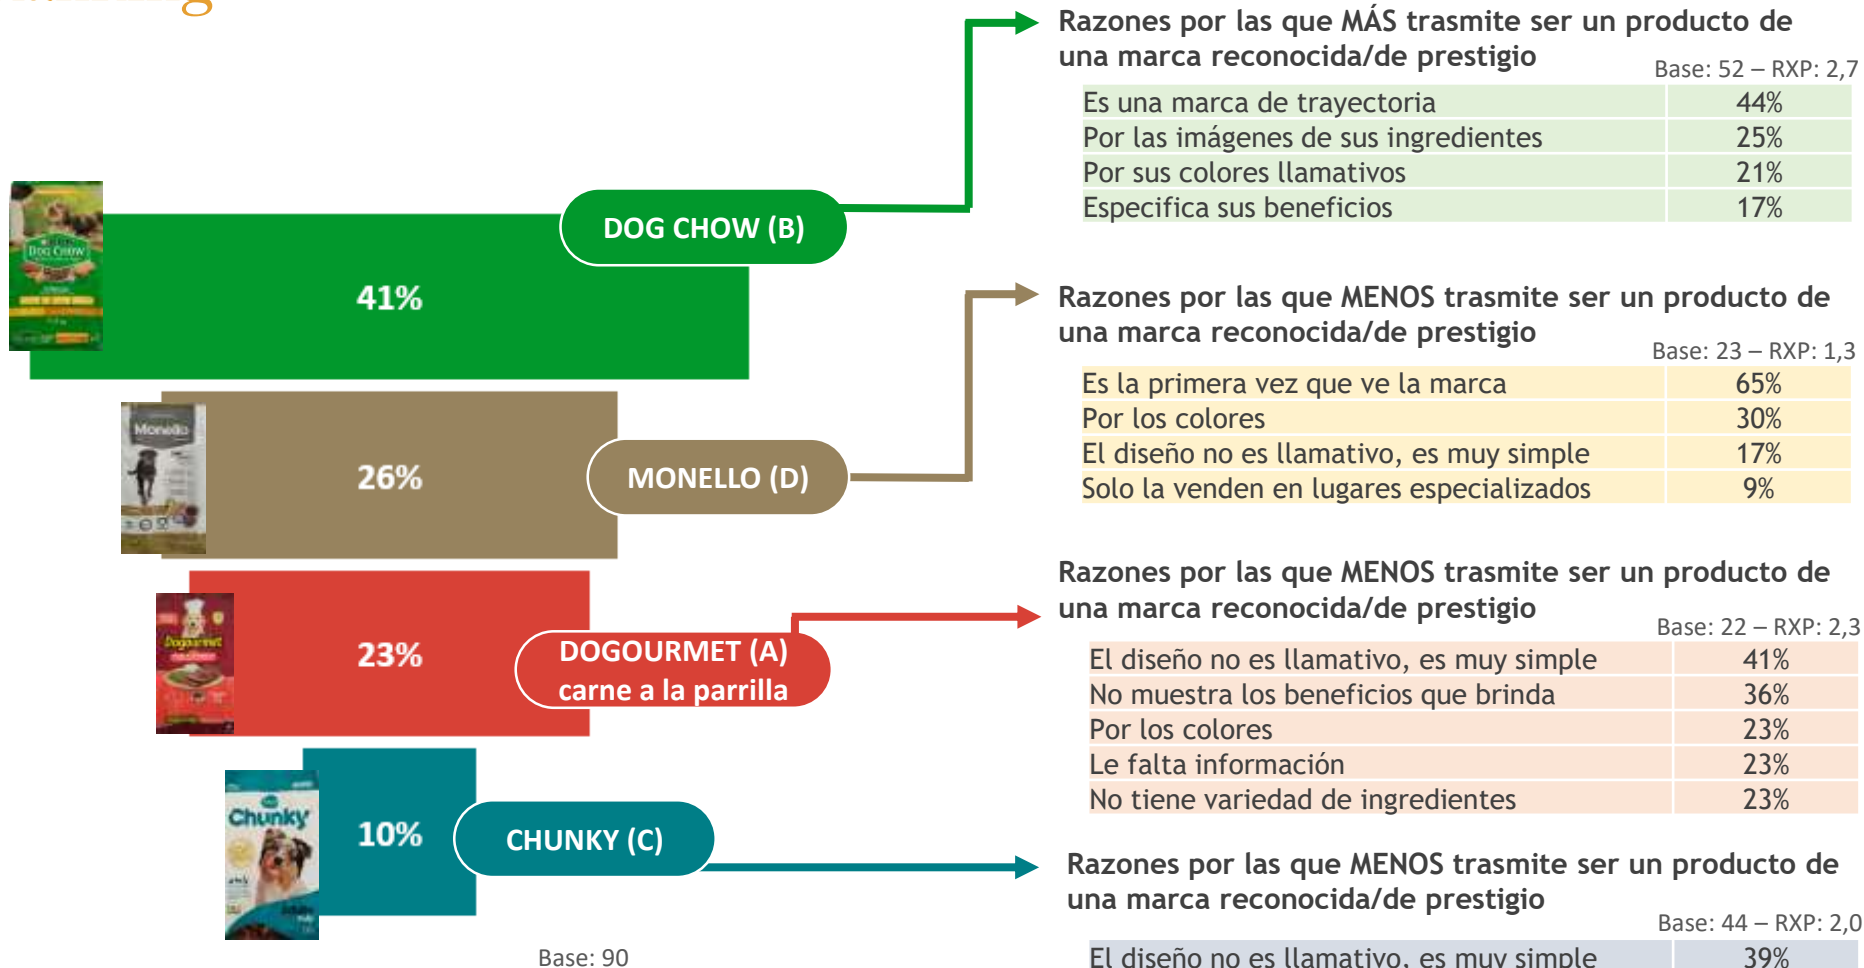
41%

DOG CHOW (B)

26%

MONELLO (D)

23%

DOGOURMET (A) carne a la parrilla

10%

CHUNKY (C)

Base: 90

Razones por las que MÁS trasmite ser un producto de una marca reconocida/de prestigio

Base: 52 – RXP: 2,7

| | |
|---|---|
| Es una marca de trayectoria | 44% |
| Por las imágenes de sus ingredientes | 25% |
| Por sus colores llamativos | 21% |
| Especifica sus beneficios | 17% |

Razones por las que MENOS trasmite ser un producto de una marca reconocida/de prestigio

Base: 23 – RXP: 1,3

| | |
|---|---|
| Es la primera vez que ve la marca | 65% |
| Por los colores | 30% |
| El diseño no es llamativo, es muy simple | 17% |
| Solo la venden en lugares especializados | 9% |

Razones por las que MENOS trasmite ser un producto de una marca reconocida/de prestigio

Base: 22 – RXP: 2,3

| | |
|---|---|
| El diseño no es llamativo, es muy simple | 41% |
| No muestra los beneficios que brinda | 36% |
| Por los colores | 23% |
| Le falta información | 23% |
| No tiene variedad de ingredientes | 23% |

Razones por las que MENOS trasmite ser un producto de una marca reconocida/de prestigio

Base: 44 – RXP: 2,0

| | |
|---|---|
| El diseño no es llamativo, es muy simple | 39% |